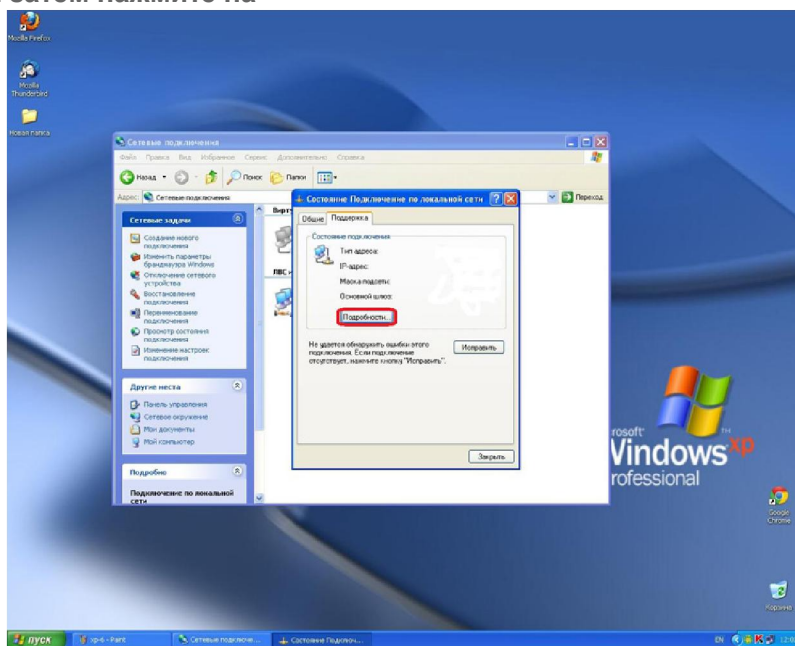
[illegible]атем нажмите на

Mozilla Firefox

Mozilla Thunderbird

Новая папка

Сетевые подключения

Файл Правка Вид Избранное Сервис Дополнительно Справка

Назад Поиск Папки

Адрес: Сетевые подключения

Переход

Сетевые задачи

Создание нового подключения
Изменить параметры брандмауэра Windows
Отключение сетевого устройства
Восстановление подключения
Переименование подключения
Просмотр состояния подключения
Изменение настроек подключения

Другие места

Панель управления
Сетевое окружение
Мои документы
Мой компьютер

Подробно

Подключение по локальной сети

Вирту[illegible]

ЛВС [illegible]

Состояние Подключение по локальной сети

Общие Поддержка

Состояние подключения

Тип адреса:
IP-адрес:
Маска подсети:
Основной шлюз:

Подробности...

Не удается обнаружить ошибки этого подключения. Если подключение отсутствует, нажмите кнопку "Исправить".

Исправить

Закрыть

rosoft Windows xp
rofessional

Google Chrome

Корзина

пуск xp-6 - Paint Сетевые подключе... Состояние Подключ...

EN 12:0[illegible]